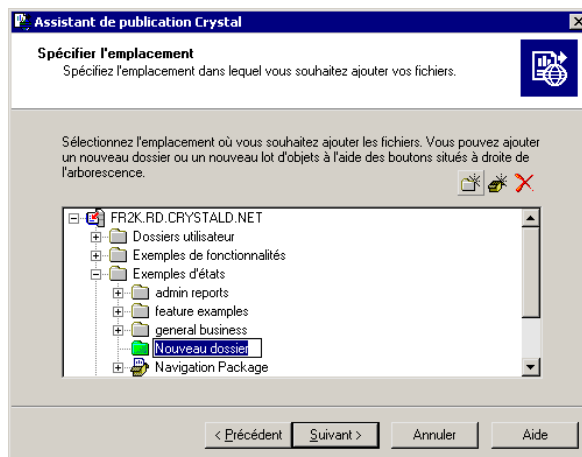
Assistant de publication Crystal

Spécifier l'emplacement
Spécifiez l'emplacement dans lequel vous souhaitez ajouter vos fichiers.

Sélectionnez l'emplacement où vous souhaitez ajouter les fichiers. Vous pouvez ajouter un nouveau dossier ou un nouveau lot d'objets à l'aide des boutons situés à droite de l'arborescence.

FR2K.RD.CRYSTALD.NET
Dossiers utilisateur
Exemples de fonctionnalités
Exemples d'états
admin reports
feature examples
general business
Nouveau dossier
Navigation Package

< Précédent
Suivant >
Annuler
Aide